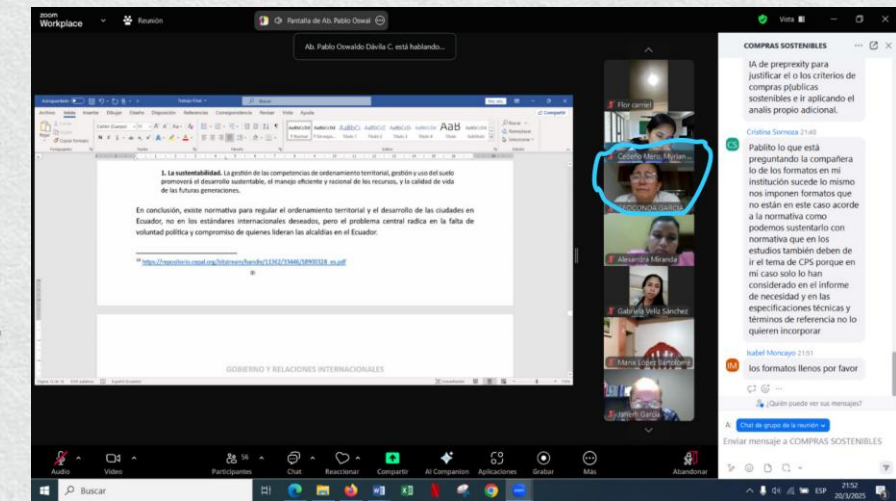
zoom Workplace Reunión Pantalla de Ab. Pablo Oswal Vista

Ab. Pablo Oswaldo Dávila C. está hablando...

COMPRAS SOSTENIBLES

IA de preprexity para justificar el o los criterios de compras p(ublicas sostenibles e ir aplicando el analis propio adicional.

Cristina Sornoza 21:48

Pablito lo que está preguntando la compañera lo de los formatos en mi institución sucede lo mismo nos imponen formatos que no están en este caso acorde a la normativa como podemos sustentarlo con normativa que en los estudios también deben de ir el tema de CPS porque en mi caso solo lo han considerado en el informe de necesidad y en las especificaciones técnicas y términos de referencia no lo quieren incorporar

Isabel Moncayo 21:51

los formatos llenos por favor

¿Quién puede ver sus mensajes?

Chat de grupo de la reunión

Enviar mensaje a COMPRAS SOSTENIBLES

Flor carriel
Cedeño Mero, Myrian
Alexandra Miranda
Gabriela Veliz Sánchez
Maria Lopez Sanclemente
Janeth García

1. La sustentabilidad. La gestión de las competencias de ordenamiento territorial, gestión y uso del suelo promoverá el desarrollo sustentable, el manejo eficiente y racional de los recursos, y la calidad de vida de las futuras generaciones.

En conclusión, existe normativa para regular el ordenamiento territorial y el desarrollo de las ciudades en Ecuador, no en los estándares internacionales deseados, pero el problema central radica en la falta de voluntad política y compromiso de quienes lideran las alcaldías en el Ecuador.

https://repositorio.cepal.org/bitstream/handle/11362/35446/S8900328_es.pdf

GOBIERNO Y RELACIONES INTERNACIONALES

Audio Video 56 Participantes Chat Reaccionar Compartir AI Companion Aplicaciones Grabar Más Abandonar

Buscar 21:52 20/3/2025 ESP